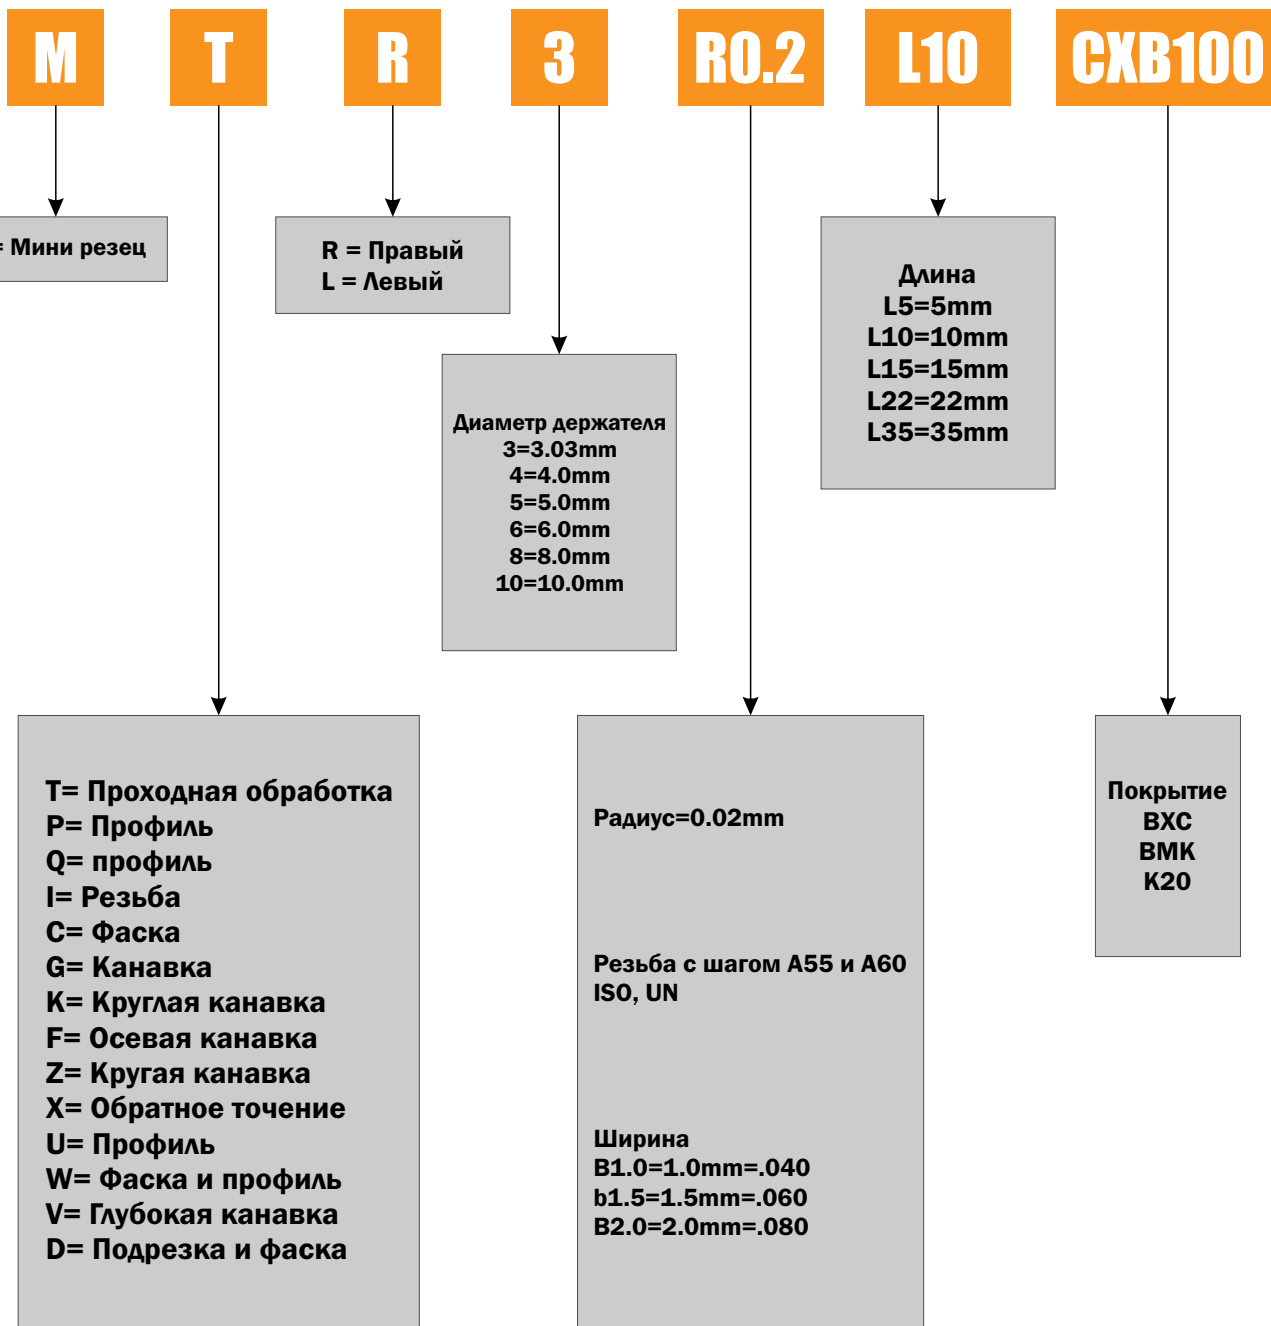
M

T

R

3

R0.2

L10

CXB100

= Мини резец

R = Правый
L = Левый

Диаметр держателя
3=3.03mm
4=4.0mm
5=5.0mm
6=6.0mm
8=8.0mm
10=10.0mm

Длина
L5=5mm
L10=10mm
L15=15mm
L22=22mm
L35=35mm

T= Проходная обработка
P= Профиль
Q= профиль
I= Резьба
C= Фаска
G= Канавка
K= Круглая канавка
F= Осевая канавка
Z= Кругая канавка
X= Обратное точение
U= Профиль
W= Фаска и профиль
V= Глубокая канавка
D= Подрезка и фаска

Радиус=0.02mm

Резьба с шагом A55 и A60 ISO, UN

Ширина
B1.0=1.0mm=.040
b1.5=1.5mm=.060
B2.0=2.0mm=.080

Покрытие
BXC
BMK
K20